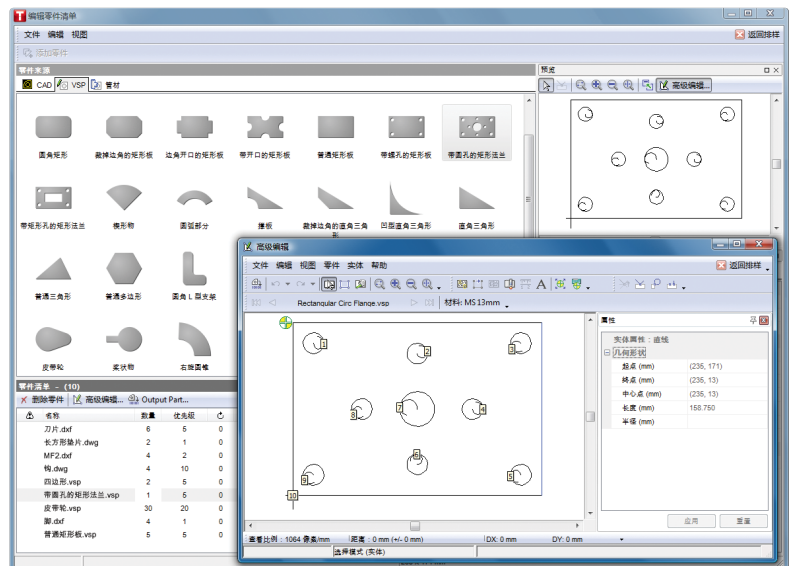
编辑零件清单

文件 编辑 视图

返回排样

添加零件

零件来源

CAD VSP 管材

圆角矩形 裁掉边角的矩形板 边角开口的矩形板 带开口的矩形板 普通矩形板 带螺孔的矩形板 带圆孔的矩形法兰

带矩形孔的矩形法兰 楔形物 圆弧部分 撑板 裁掉边角的直角三角形 凹面直角三角形 直角三角形

普通三角形 普通多边形 圆角 L 型支架

皮带轮 类状物 右旋圆角

零件清单 - (10)

删除零件 高级编辑... Output Part...

| | 名称 | 数量 | 优先级 | |
|---|---|---|---|---|
| | 刀片.dxf | 6 | 5 | 0 |
| | 长方形垫片.dwg | 2 | 1 | 0 |
| | MF2.dxf | 4 | 2 | 0 |
| | 钩.dwg | 4 | 10 | 0 |
| | 四边形.vsp | 2 | 5 | 0 |
| | 带圆孔的矩形法兰.vsp | 1 | 5 | 0 |
| | 皮带轮.vsp | 30 | 20 | 0 |
| | 脚.dxf | 4 | 1 | 0 |
| | 普通矩形板.vsp | 5 | 5 | 0 |

预览

高级编辑...

高级编辑

文件 编辑 视图 零件 实体 帮助

返回排样

Rectangular Circ Flange.vsp 材料: MS 13mm

1 2 3 4 5 6 7 8 9 10

属性

实体属性 : 直线

几何形状

| | |
|---|---|
| 起点 (mm) | (235, 171) |
| 终点 (mm) | (235, 13) |
| 中心点 (mm) | (235, 13) |
| 长度 (mm) | 158.750 |
| 半径 (mm) | |

应用 重置

查看比例 : 1064 像素/mm 距离 : 0 mm (+/- 0 mm) DX: 0 mm DY: 0 mm

选择模式 (实体)